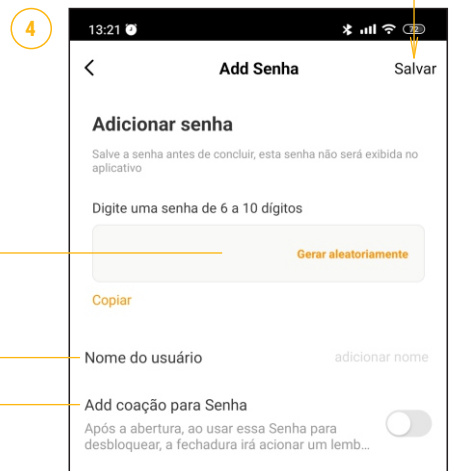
4

13:21

72

<

Add Senha

Salvar

Adicionar senha

Salve a senha antes de concluir, esta senha não será exibida no aplicativo

Digite uma senha de 6 a 10 dígitos

Gerar aleatoriamente

Copiar

Nome do usuário

adicionar nome

Add coação para Senha

Após a abertura, ao usar essa Senha para desbloquear, a fechadura irá acionar um lemb...